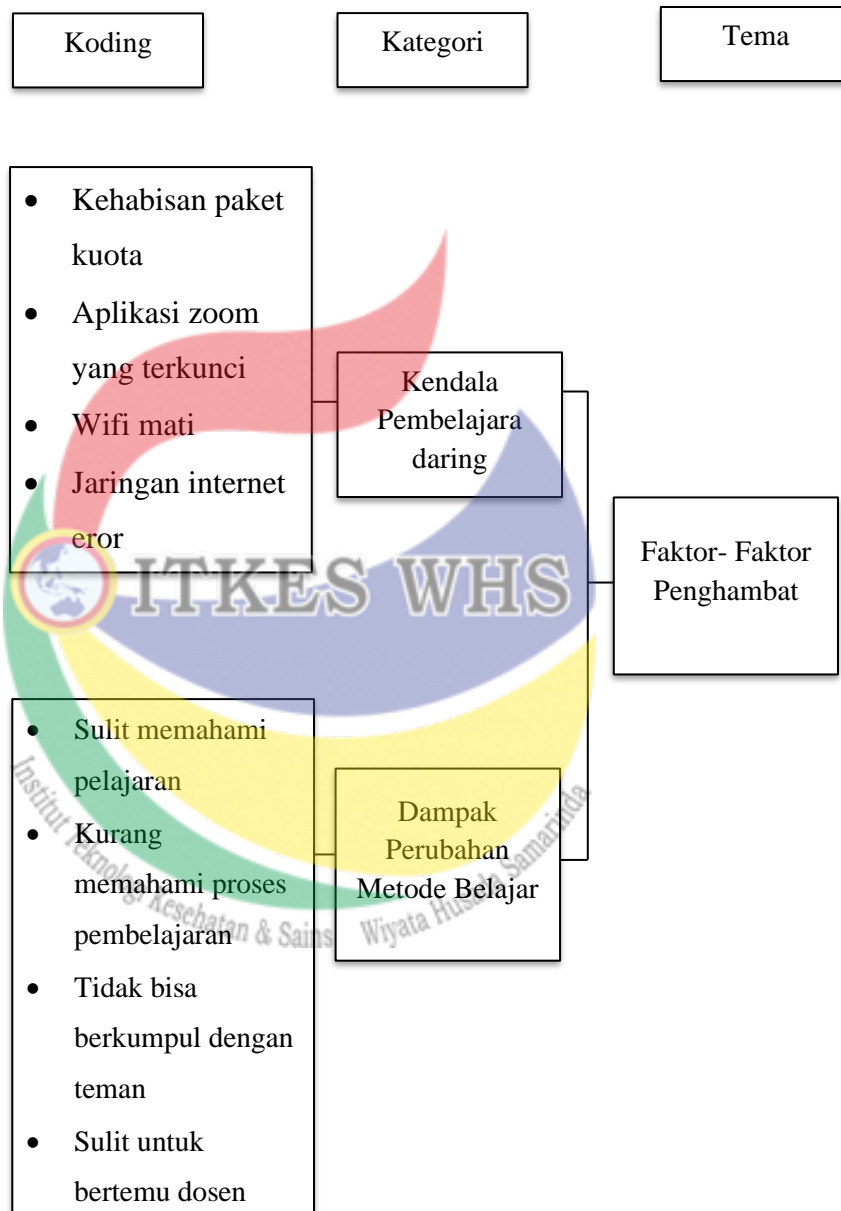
Koding

Kategori

Tema

- Kehabisan paket kuota
- Aplikasi zoom yang terkunci
- Wifi mati
- Jaringan internet eror

Kendala Pembelajara daring

Faktor- Faktor Penghambat

ITKES WHS

Institut Teknologi Kesehatan & Sains Wiyata Husada Samarinda

- Sulit memahami pelajaran
- Kurang memahami proses pembelajaran
- Tidak bisa berkumpul dengan teman
- Sulit untuk bertemu dosen

Dampak Perubahan Metode Belajar